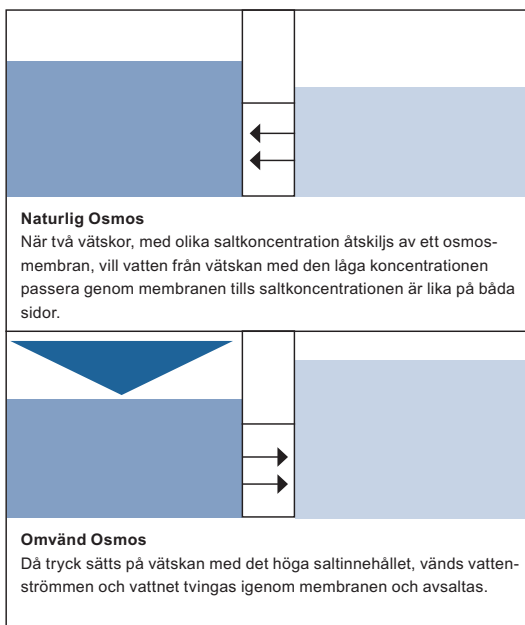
**Naturlig Osmos**
När två vätskor, med olika saltkoncentration åtskiljs av ett osmosmembran, vill vatten från vätskan med den låga koncentrationen passera genom membranen tills saltkoncentrationen är lika på båda sidor.

**Omvänd Osmos**
Då tryck sätts på vätskan med det höga saltinnehållet, vänds vattenströmmen och vattnet tvingas igenom membranen och avsaltas.